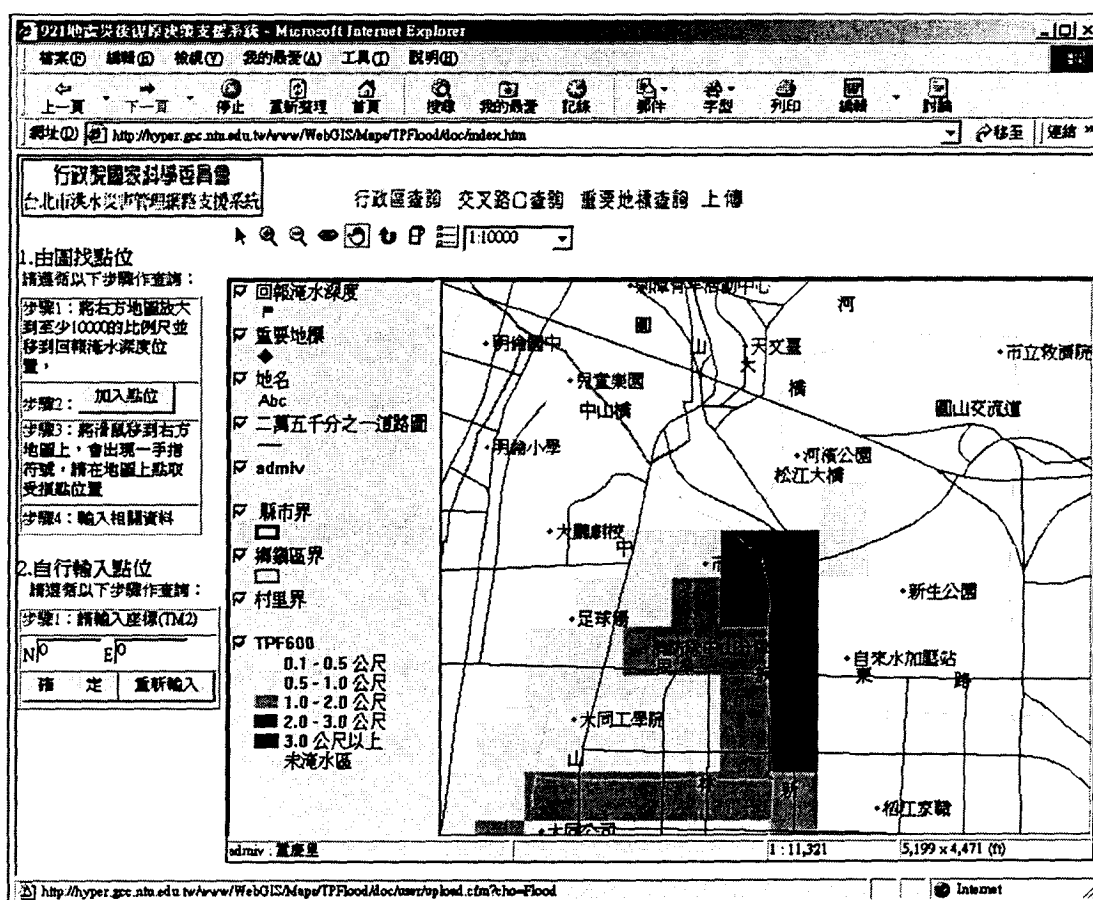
921地震災後復原決策支援系統 - Microsoft Internet Explorer

檔案(F) 編輯(E) 檢視(V) 我的最愛(A) 工具(T) 說明(H)

上一頁 下一頁 停止 重新整理 首頁 搜尋 我的最愛 記錄 郵件 字型 列印 編輯 討論

網址(D) http://hyper.gcc.ntu.edu.tw/www/WebGIS/Maps/TPFlood/doc/index.htm 移至 連結

行政院國家科學委員會
台北市洪水災害管理決策支援系統

行政區查詢 交叉路口查詢 重要地標查詢 上傳

1:10000

1.由圖找點位
請遵循以下步驟作查詢：
步驟1：將右方地圖放大到至少10000的比例尺並移到回報淹水深度位置，
步驟2： 加入點位
步驟3：將滑鼠移到右方地圖上，會出現一手指符號，請在地圖上點取要擺點位置
步驟4：輸入相關資料

2.自行輸入點位
請遵循以下步驟作查詢：
步驟1：請輸入座標(TM2)
N 0 E 0
確 定 重新輸入

回報淹水深度
重要地標
地名
Abc
二萬五千分之一道路圖
admiv
縣市界
鄉鎮區界
村里界
TPF600
0.1 - 0.5 公尺
0.5 - 1.0 公尺
1.0 - 2.0 公尺
2.0 - 3.0 公尺
3.0 公尺以上
未淹水區

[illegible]活動中心 河 圓 明倫國中 山 天文臺 大 市立教育院 兒童樂園 橋 中山橋 圓山交流道 明倫小學 河濱公園 松江大橋 大龍國校 中 市 新生公園 足球場 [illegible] 自來水加壓站 東 路 大同工學院 山 新 松江京 大同公司

admiv : 蘆慶里 1 : 11,321 5,199 x 4,471 (ft)

http://hyper.gcc.ntu.edu.tw/www/WebGIS/Maps/TPFlood/doc/user/upload.cfm?cho=Flood Internet